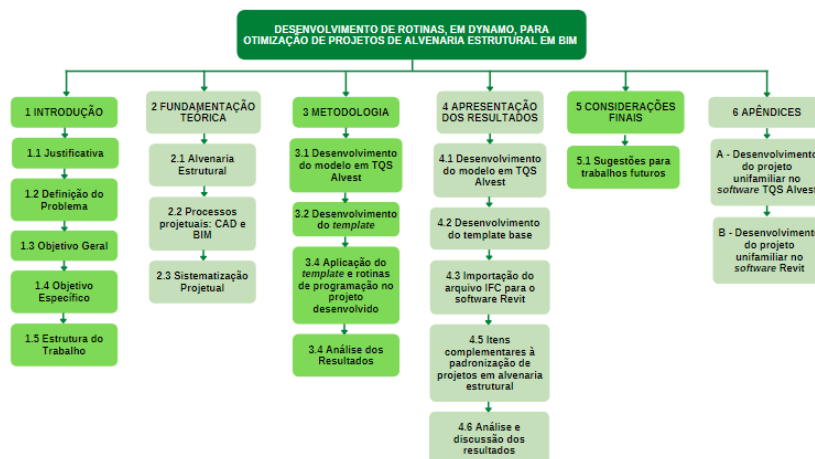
DESENVOLVIMENTO DE ROTINAS, EM DYNAMO, PARA OTIMIZAÇÃO DE PROJETOS DE ALVENARIA ESTRUTURAL EM BIM

1 INTRODUÇÃO

1.1 Justificativa

1.2 Definição do Problema

1.3 Objetivo Geral

1.4 Objetivo Específico

1.5 Estrutura do Trabalho

2 FUNDAMENTAÇÃO TEÓRICA

2.1 Alvenaria Estrutural

2.2 Processos projetuais: CAD e BIM

2.3 Sistematização Projetual

3 METODOLOGIA

3.1 Desenvolvimento do modelo em TQS Alvest

3.2 Desenvolvimento do *template*

3.4 Aplicação do *template* e rotinas de programação no projeto desenvolvido

3.4 Análise dos Resultados

4 APRESENTAÇÃO DOS RESULTADOS

4.1 Desenvolvimento do modelo em TQS Alvest

4.2 Desenvolvimento do template base

4.3 Importação do arquivo IFC para o software Revit

4.5 Itens complementares à padronização de projetos em alvenaria estrutural

4.6 Análise e discussão dos resultados

5 CONSIDERAÇÕES FINAIS

5.1 Sugestões para trabalhos futuros

6 APÊNDICES

A - Desenvolvimento do projeto unifamiliar no *software* TQS Alvest

B - Desenvolvimento do projeto unifamiliar no *software* Revit